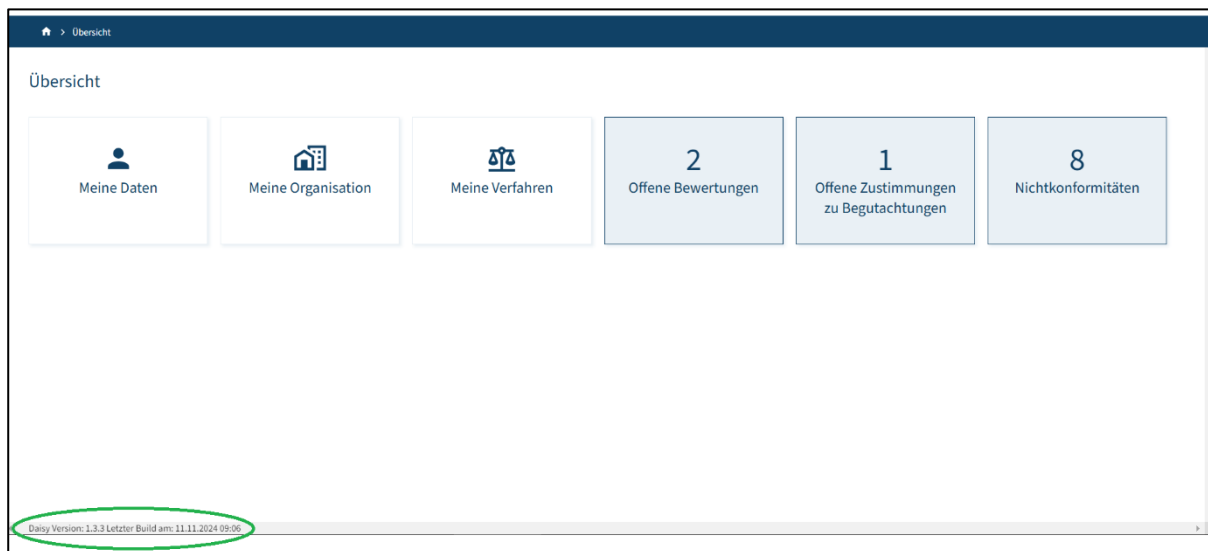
> Übersicht

Übersicht

Meine Daten

Meine Organisation

Meine Verfahren

2
Offene Bewertungen

1
Offene Zustimmungen zu Begutachtungen

8
Nichtkonformitäten

Daisy Version: 1.3.3 Letzter Build am: 11.11.2024 09:06